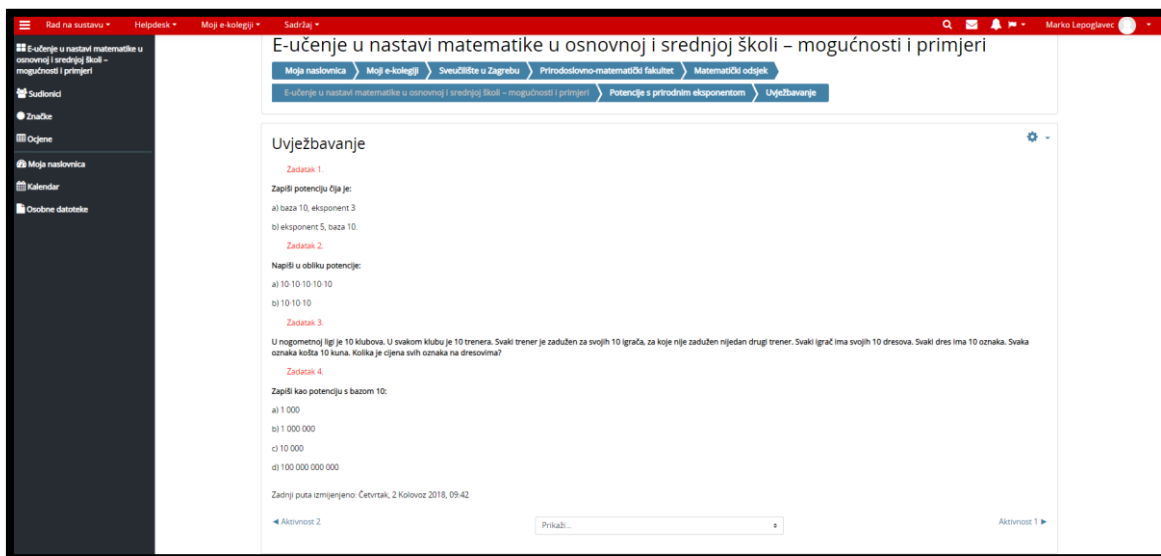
Rad na sustavu ▾ Helpdesk ▾ Moji e-kolegiji ▾ Sadržaj ▾

Marko Lepoglavec

E-učenje u nastavi matematike u osnovnoj i srednjoj školi – mogućnosti i primjeri

Sudionici

Značke

Ocjene

Moja naslovnica

Kalendar

Osobne datoteke

E-učenje u nastavi matematike u osnovnoj i srednjoj školi – mogućnosti i primjeri

Moja naslovnica Moji e-kolegiji Sveučilište u Zagrebu Prirodoslovno-matematički fakultet Matematički odsjek

E-učenje u nastavi matematike u osnovnoj i srednjoj školi – mogućnosti i primjeri Potencije s prirodnim eksponentom Uvježbavanje

Uvježbavanje

Zadatak 1.

Zapiši potenciju čija je:

a) baza 10, eksponent 3

b) eksponent 5, baza 10.

Zadatak 2.

Napiši u obliku potencije:

a) $10 \cdot 10 \cdot 10 \cdot 10 \cdot 10$

b) $10 \cdot 10 \cdot 10$

Zadatak 3.

U nogometnoj ligi je 10 klubova. U svakom klubu je 10 trenera. Svaki trener je zadužen za svojih 10 igrača, za koje nije zadužen nijedan drugi trener. Svaki igrač ima svojih 10 dresova. Svaki dres ima 10 oznaka. Svaka oznaka košta 10 kuna. Kolika je cijena svih oznaka na dresovima?

Zadatak 4.

Zapiši kao potenciju s bazom 10:

a) 1 000

b) 1 000 000

c) 10 000

d) 100 000 000 000

Zadnji puta izmijenjeno: Četvrtak, 2 Kolovoz 2018, 09:42

◄ Aktivnost 2

Prikaži...

Aktivnost 1 ►